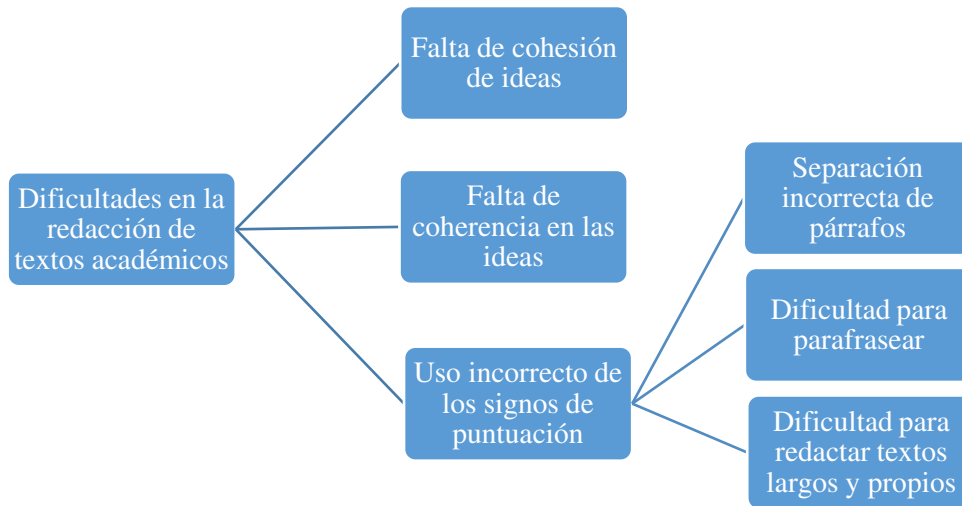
Dificultades en la redacción de textos académicos

Falta de cohesión de ideas

Falta de coherencia en las ideas

Uso incorrecto de los signos de puntuación

Separación incorrecta de párrafos

Dificultad para parafrasear

Dificultad para redactar textos largos y propios